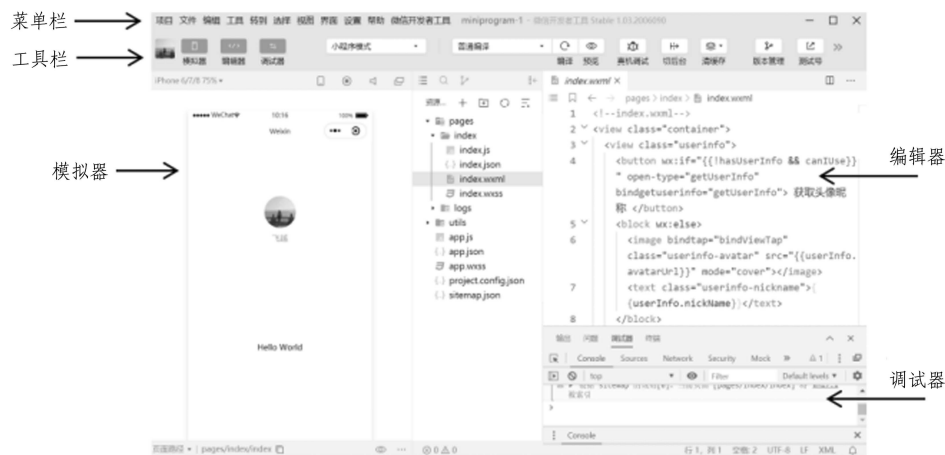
菜单栏
工具栏
模拟器
编辑器
调试器

项目 文件 编辑 工具 转到 选择 视图 界面 设置 帮助 微信开发者工具 miniprogram-1 - 微信开发者工具 Stable 1.03.2006090

模拟器 编辑器 调试器 小程序模式 普通编译 编译 预览 真机调试 切后台 清缓存 版本管理 测试号

iPhone 6/7/8 75%

WeChat 10:16 100%
Weixin
飞扬
Hello World

资源... 
pages
index
index.js
index.json
index.wxml
index.wxss
logs
utils
app.js
app.json
app.wxss
project.config.json
sitemap.json

index.wxml
pages > index > index.wxml

1 <!--index.wxml-->
2 <view class="container">
3 <view class="userinfo">
4 <button wx:if="{{!hasUserInfo && canIUse}}" open-type="getUserInfo" bindgetuserinfo="getUserInfo"> 获取头像昵称 </button>
5 <block wx:else>
6 <image bindtap="bindViewTap" class="userinfo-avatar" src="{{userInfo.avatarUrl}}" mode="cover"></image>
7 <text class="userinfo-nickname">{{userInfo.nickName}}</text>
8 </block>

输出 问题 调试器 终端
Console Sources Network Security Mock » ⚠1
top Filter Default levels
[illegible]
Console

页面路径 pages/index/index
⊗0 ⚠0
行 1，列 1 空格: 2 UTF-8 LF XML